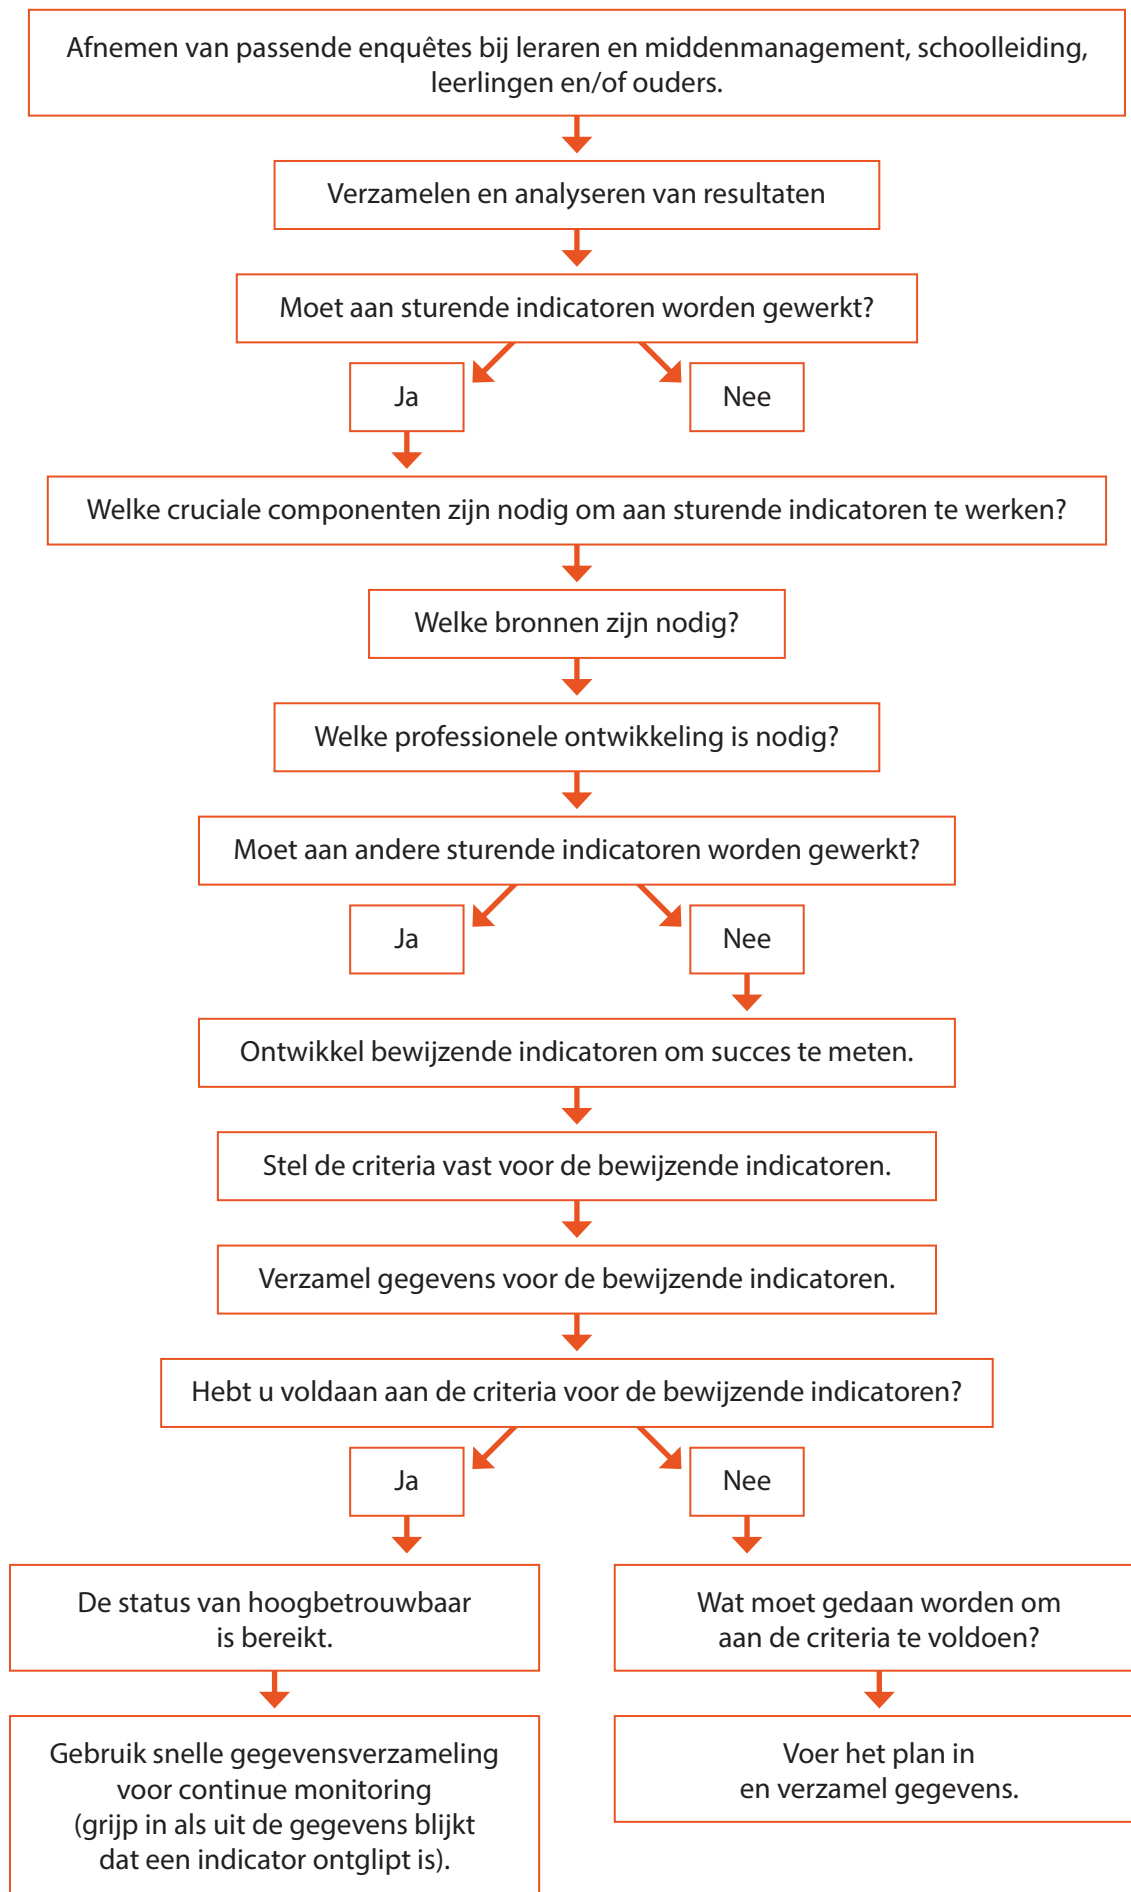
Afnemen van passende enquêtes bij leraren en middenmanagement, schoolleiding, leerlingen en/of ouders.

Verzamelen en analyseren van resultaten

Moet aan sturende indicatoren worden gewerkt?

Ja

Nee

Welke cruciale componenten zijn nodig om aan sturende indicatoren te werken?

Welke bronnen zijn nodig?

Welke professionele ontwikkeling is nodig?

Moet aan andere sturende indicatoren worden gewerkt?

Ja

Nee

Ontwikkel bewijzende indicatoren om succes te meten.

Stel de criteria vast voor de bewijzende indicatoren.

Verzamel gegevens voor de bewijzende indicatoren.

Hebt u voldaan aan de criteria voor de bewijzende indicatoren?

Ja

Nee

De status van hoogbetrouwbaar is bereikt.

Wat moet gedaan worden om aan de criteria te voldoen?

Gebruik snelle gegevensverzameling voor continue monitoring (grijp in als uit de gegevens blijkt dat een indicator ontglipt is).

Voer het plan in en verzamel gegevens.